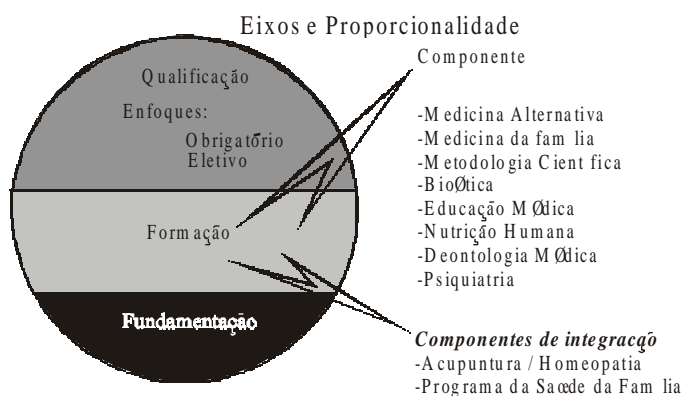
Eixos e Proporcionalidade

Qualificação

Enfoques:

Obrigatório
Eletivo

Formação

Fundamentação

Componente

-Medicina Alternativa
-Medicina da fam lia
-Metodologia Cient fica
-BioØtica
-Educação MØdica
-Nutrição Humana
-Deontologia MØdica
-Psiquiatria

Componentes de integracão
-Acupuntura / Homeopatia
-Programa da Saœde da Fam lia